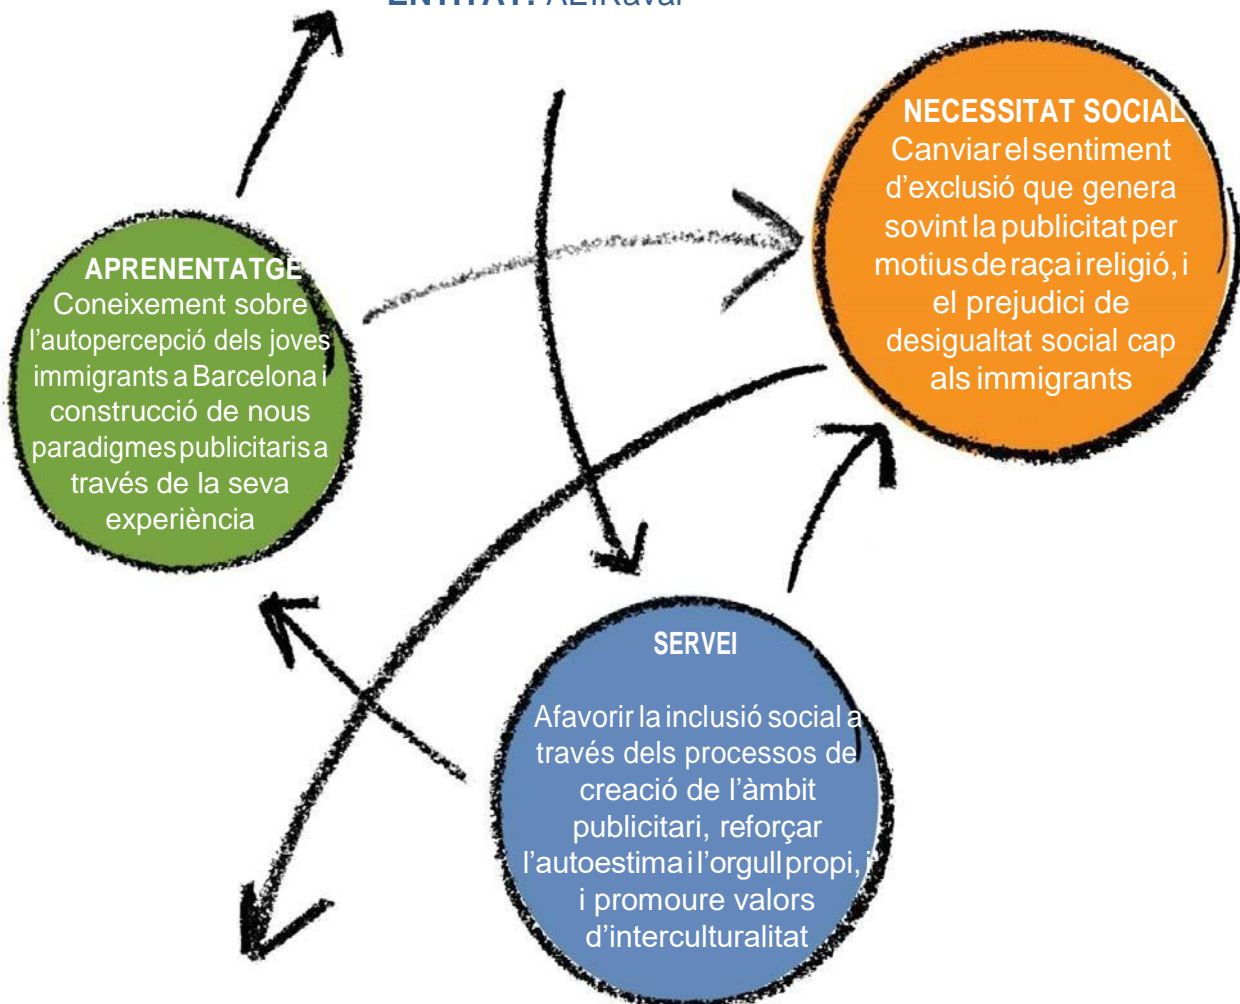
ENTITAT: AEIRaval

NECESSITAT SOCIAL
Canviar el sentiment d'exclusió que genera sovint la publicitat per motius de raça i religió, i el prejudici de desigualtat social cap als immigrants

APRENENTATGE
Coneixement sobre l'autopercepció dels joves immigrants a Barcelona i construcció de nous paradigmes publicitaris a través de la seva experiència

SERVEI
Afavorir la inclusió social a través dels processos de creació de l'àmbit publicitari, reforçar l'autoestima i l'orgull propi, i i promoure valors d'interculturalitat